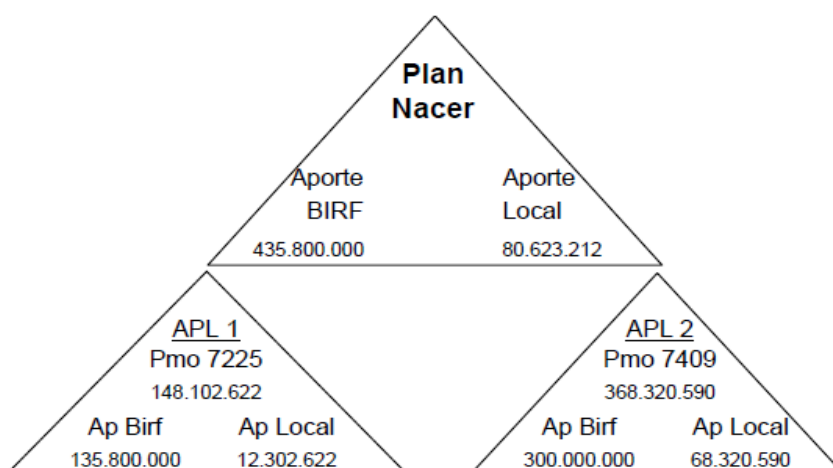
Plan Nacer

Aporte BIRF
435.800.000

Aporte Local
80.623.212

APL 1
Pmo 7225
148.102.622

Ap Birf
135.800.000

Ap Local
12.302.622

APL 2
Pmo 7409
368.320.590

Ap Birf
300.000.000

Ap Local
68.320.590